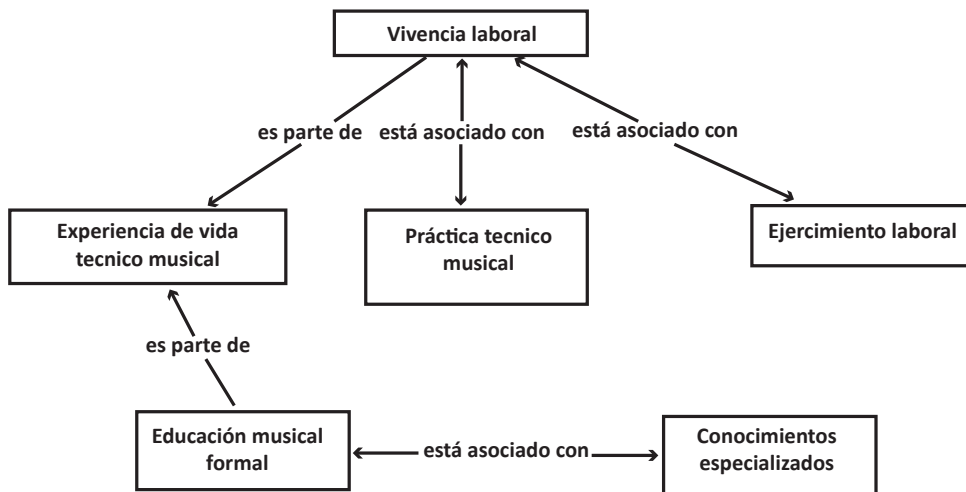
Vivencia laboral

es parte de

está asociado con

está asociado con

Experiencia de vida tecnico musical

Práctica tecnico musical

Ejercimiento laboral

es parte de

Educación musical formal

está asociado con

Conocimientos especializados